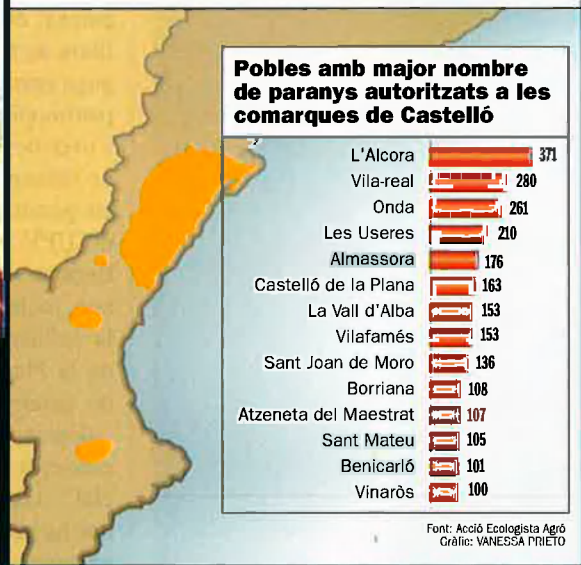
Pobles amb major nombre de paranys autoritzats a les comarques de Castelló

| | |
|---|---|
| L'Alcora | 371 |
| Vila-real | 280 |
| Onda | 261 |
| Les Useres | 210 |
| Almassora | 176 |
| Castelló de la Plana | 163 |
| La Vall d'Alba | 153 |
| Vilafamés | 153 |
| Sant Joan de Moro | 136 |
| Borriana | 108 |
| Atzeneta del Maestrat | 107 |
| Sant Mateu | 105 |
| Benicarló | 101 |
| Vinaròs | 100 |

Font: Acció Ecologista Agró
Gràfic: VANESSA PRIETO